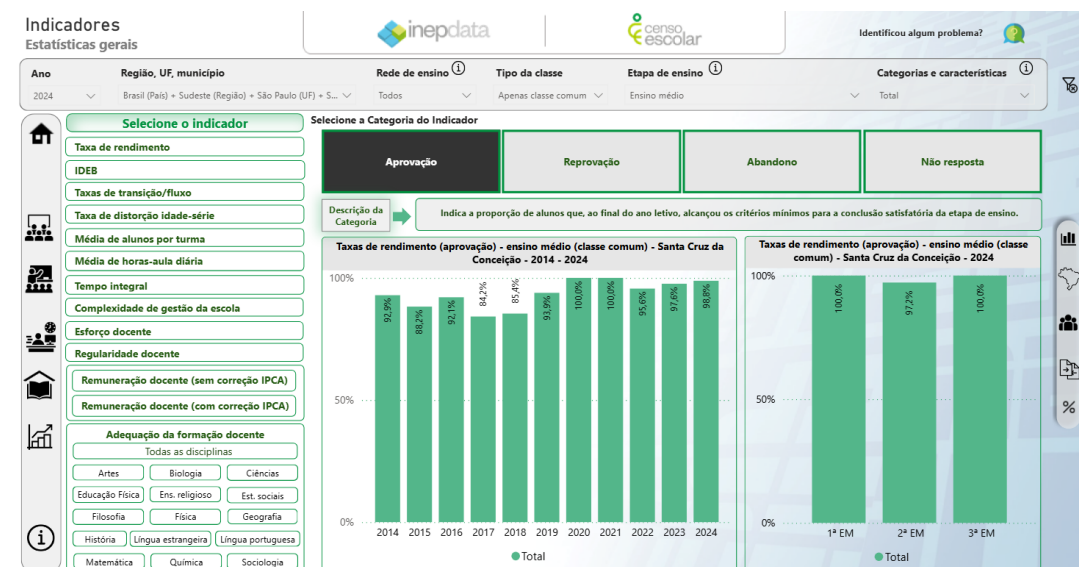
Indicadores
Estatísticas gerais

inepdata

censo escolar

Identificou algum problema?

Ano
2024

Região, UF, município
Brasil (País) + Sudeste (Região) + São Paulo (UF) + S...

Rede de ensino
Todos

Tipo da classe
Apenas classe comum

Etapa de ensino
Ensino médio

Categorias e características
Total

Selecione o indicador
Taxa de rendimento
IDEB
Taxas de transição/fluxo
Taxa de distorção idade-série
Média de alunos por turma
Média de horas-aula diária
Tempo integral
Complexidade de gestão da escola
Esforço docente
Regularidade docente
Remuneração docente (sem correção IPCA)
Remuneração docente (com correção IPCA)
Adequação da formação docente
Todas as disciplinas
Artes | Biologia | Ciências
Educação Física | Ens. religioso | Est. sociais
Filosofia | Física | Geografia
História | Língua estrangeira | Língua portuguesa
Matemática | Química | Sociologia

Selecione a Categoria do Indicador
Aprovação
Reprovação
Abandono
Não resposta

Descrição da Categoria
Indica a proporção de alunos que, ao final do ano letivo, alcançou os critérios mínimos para a conclusão satisfatória da etapa de ensino.

Taxas de rendimento (aprovação) - ensino médio (classe comum) - Santa Cruz da Conceição - 2014 - 2024
100%
50%
0%
92,9% 88,2% 92,1% 84,2% 85,4% 93,9% 100,0% 100,0% 95,6% 97,6% 98,8%
2014 2015 2016 2017 2018 2019 2020 2021 2022 2023 2024
Total

Taxas de rendimento (aprovação) - ensino médio (classe comum) - Santa Cruz da Conceição - 2024
100%
50%
0%
100,0% 97,2% 100,0%
1ª EM 2ª EM 3ª EM
Total

%